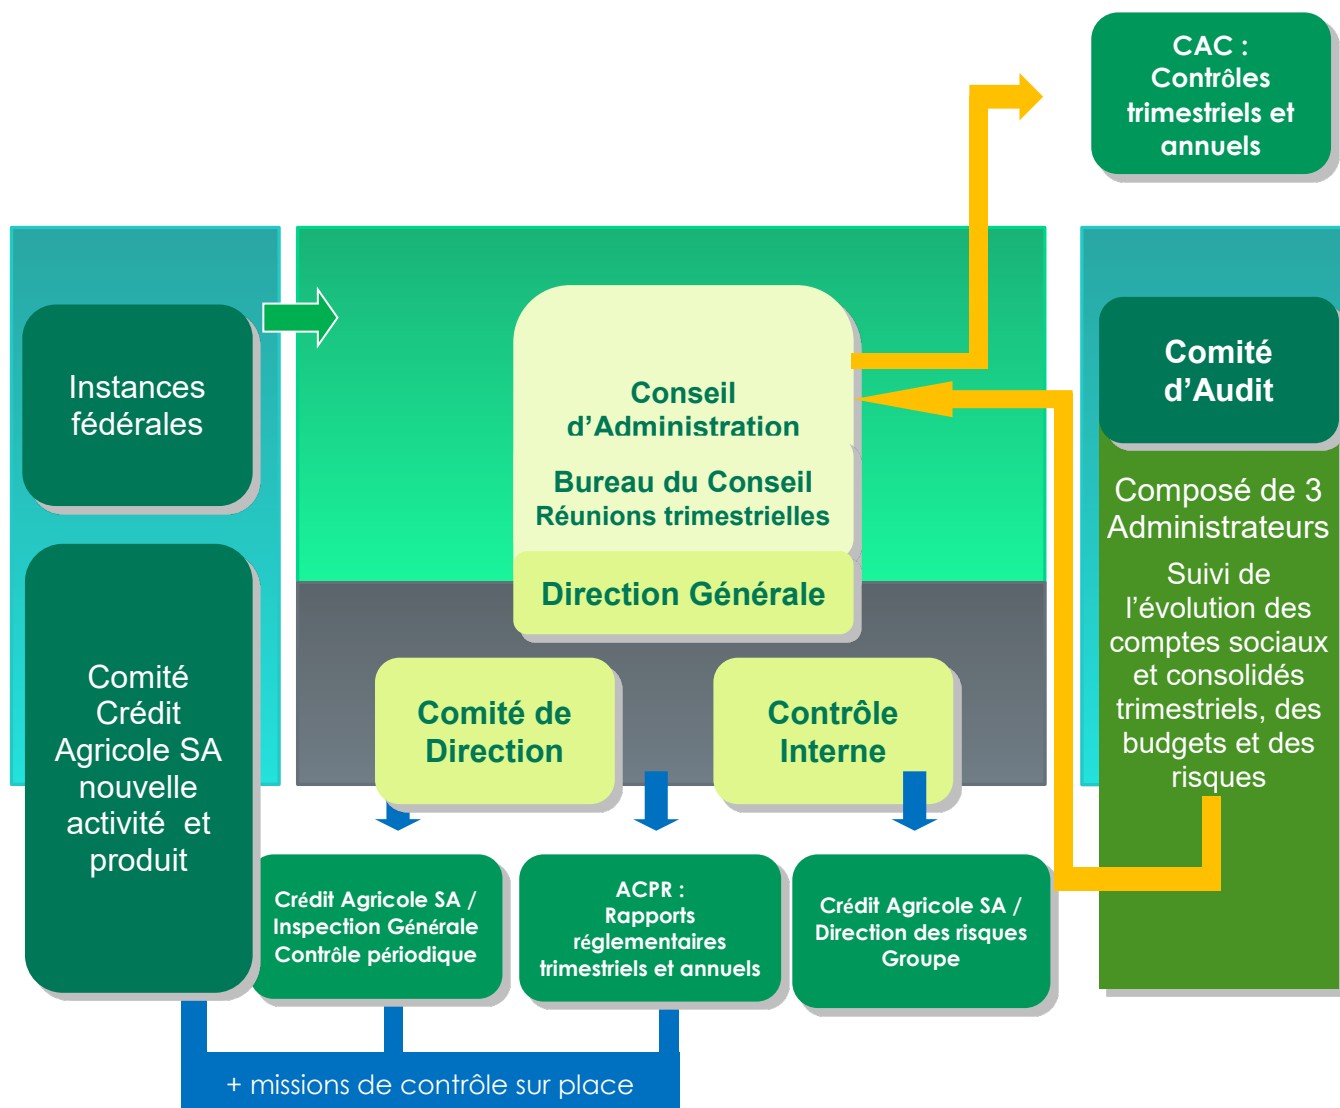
CAC :
Contrôles trimestriels et annuels

Instances fédérales

Conseil d'Administration

Bureau du Conseil
Réunions trimestrielles

Direction Générale

Comité d'Audit

Composé de 3 Administrateurs

Suivi de l'évolution des comptes sociaux et consolidés trimestriels, des budgets et des risques

Comité Crédit Agricole SA nouvelle activité et produit

Comité de Direction

Contrôle Interne

Crédit Agricole SA / Inspection Générale Contrôle périodique

ACPR :
Rapports réglementaires trimestriels et annuels

Crédit Agricole SA / Direction des risques Groupe

+ missions de contrôle sur place